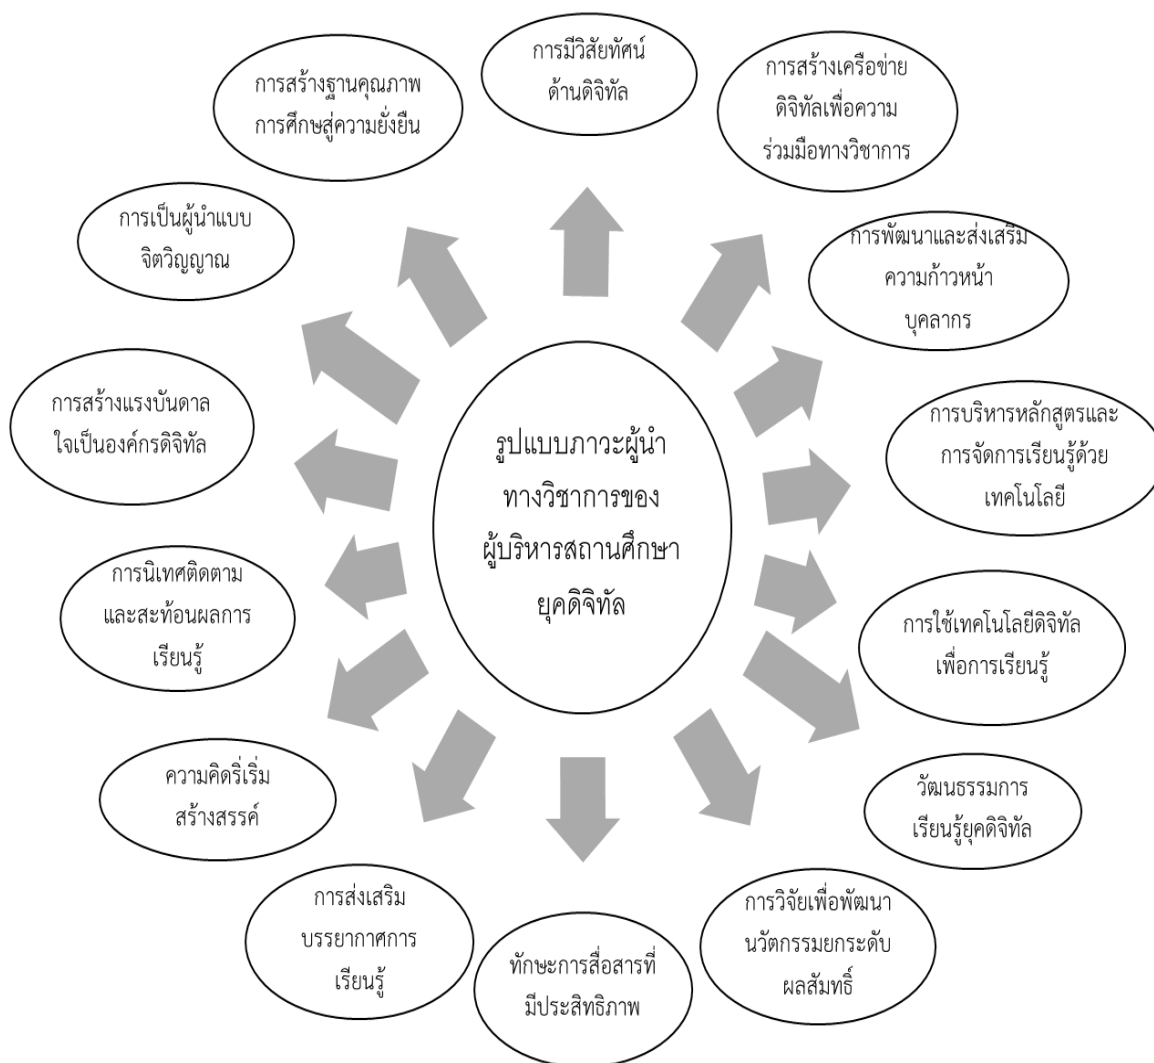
รูปแบบภาวะผู้นำทางวิชาการของผู้บริหารสถานศึกษายุคดิจิทัล

การมีวิสัยทัศน์ด้านดิจิทัล

การสร้างเครือข่ายดิจิทัลเพื่อความร่วมมือทางวิชาการ

การพัฒนาและส่งเสริมความก้าวหน้าบุคลากร

การบริหารหลักสูตรและการจัดการเรียนรู้ด้วยเทคโนโลยี

การใช้เทคโนโลยีดิจิทัลเพื่อการเรียนรู้

วัฒนธรรมการเรียนรู้ยุคดิจิทัล

การวิจัยเพื่อพัฒนานวัตกรรมยกระดับผลสัมฤทธิ์

ทักษะการสื่อสารที่มีประสิทธิภาพ

การส่งเสริมบรรยากาศการเรียนรู้

ความคิดริเริ่มสร้างสรรค์

การนิเทศติดตามและสะท้อนผลการเรียนรู้

การสร้างแรงบันดาลใจเป็นองค์กรดิจิทัล

การเป็นผู้นำแบบจิตวิญญาณ

การสร้างฐานคุณภาพการศึกษสู่ความยั่งยืน